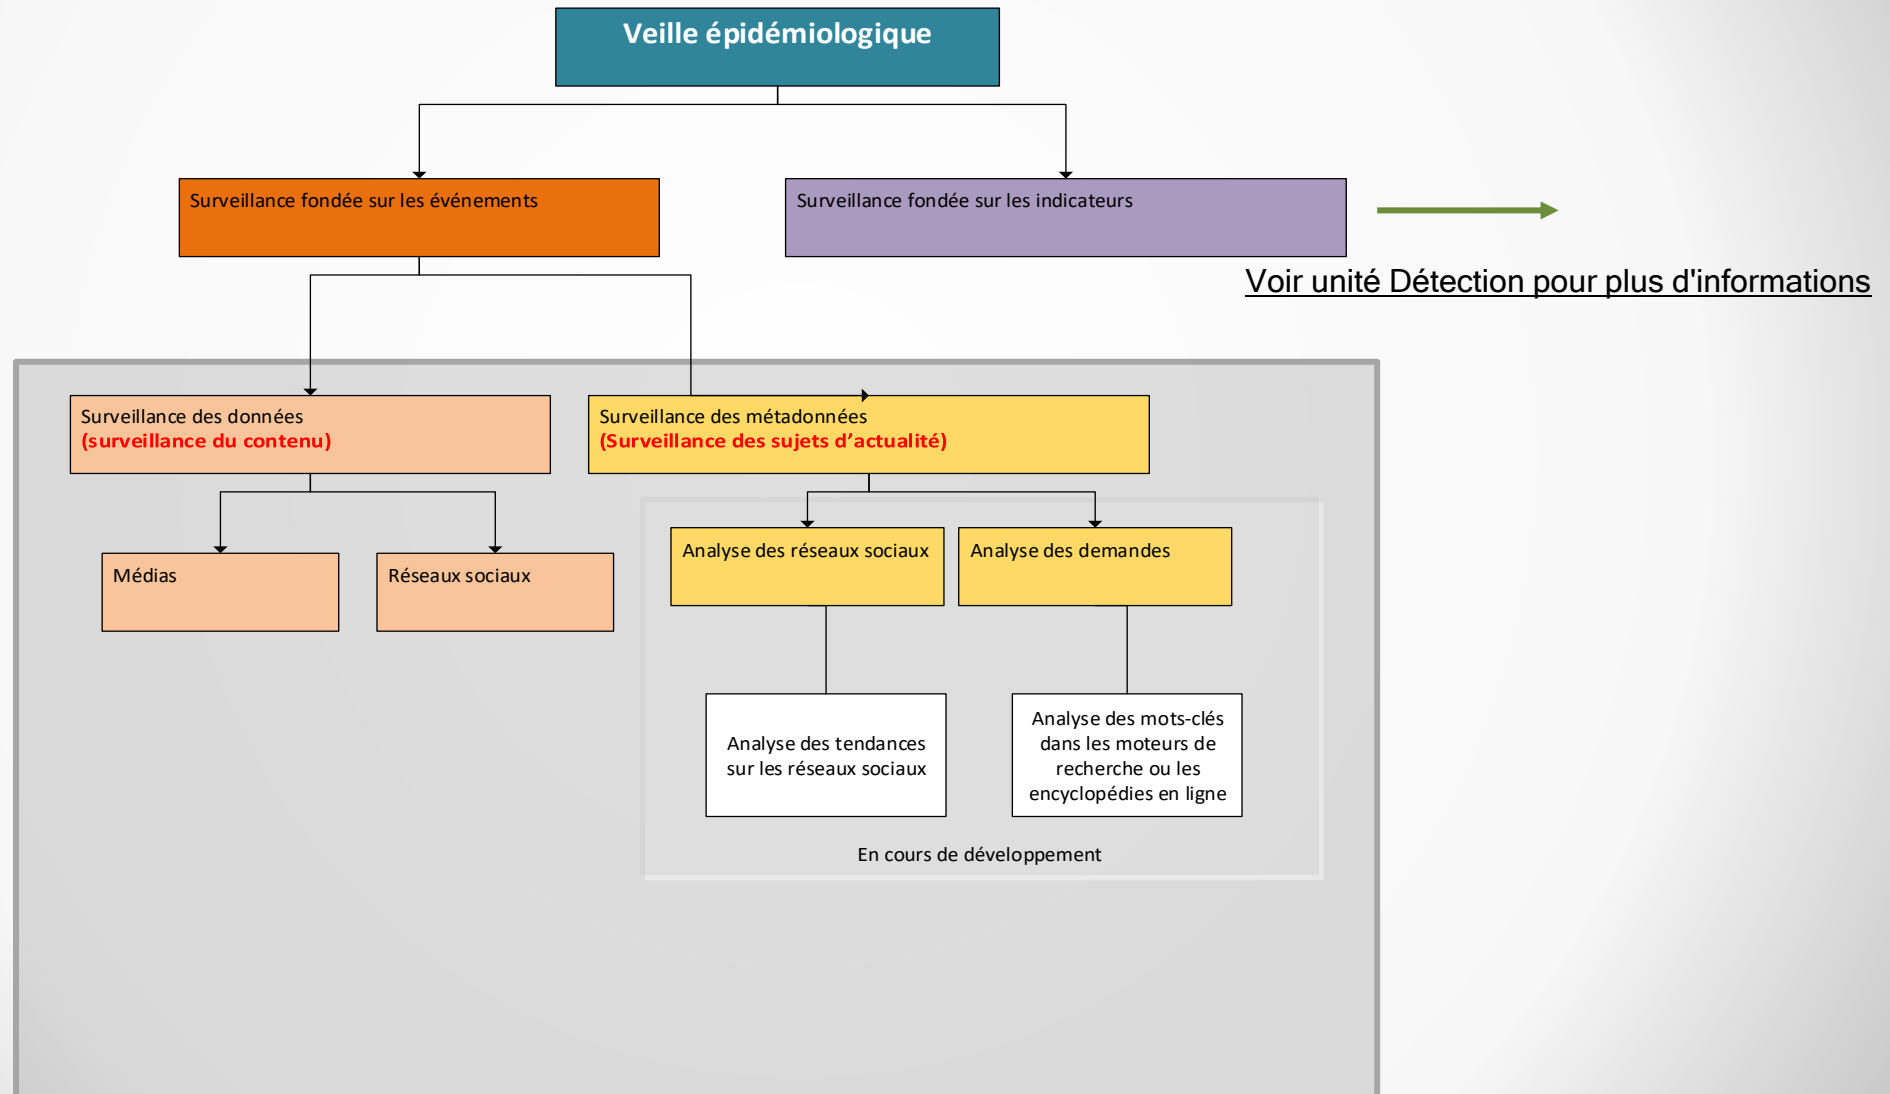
Veille épidémiologique

Surveillance fondée sur les événements

Surveillance fondée sur les indicateurs

Voir unité Détection pour plus d'informations

Surveillance des données
(surveillance du contenu)

Surveillance des métadonnées
(Surveillance des sujets d’actualité)

Médias

Réseaux sociaux

Analyse des réseaux sociaux

Analyse des demandes

Analyse des tendances sur les réseaux sociaux

Analyse des mots-clés dans les moteurs de recherche ou les encyclopédies en ligne

En cours de développement